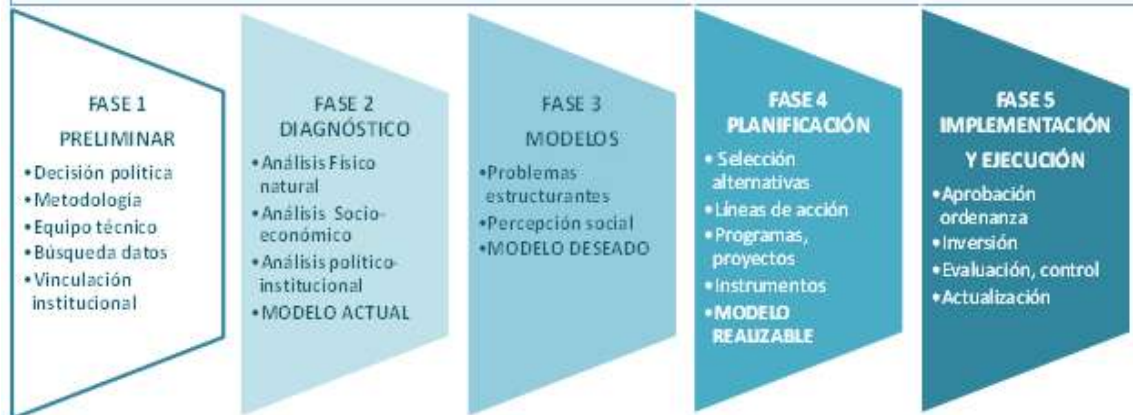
FASE 1
PRELIMINAR
• Decisión política
• Metodología
• Equipo técnico
• Búsqueda datos
• Vinculación institucional

FASE 2
DIAGNÓSTICO
• Análisis Físico natural
• Análisis Socio-económico
• Análisis político-institucional
• MODELO ACTUAL

FASE 3
MODELOS
• Problemas estructurantes
• Percepción social
• MODELO DESEADO

FASE 4
PLANIFICACIÓN
• Selección alternativas
• Líneas de acción
• Programas, proyectos
• Instrumentos
• MODELO REALIZABLE

FASE 5
IMPLEMENTACIÓN
Y EJECUCIÓN
• Aprobación ordenanza
• Inversión
• Evaluación, control
• Actualización